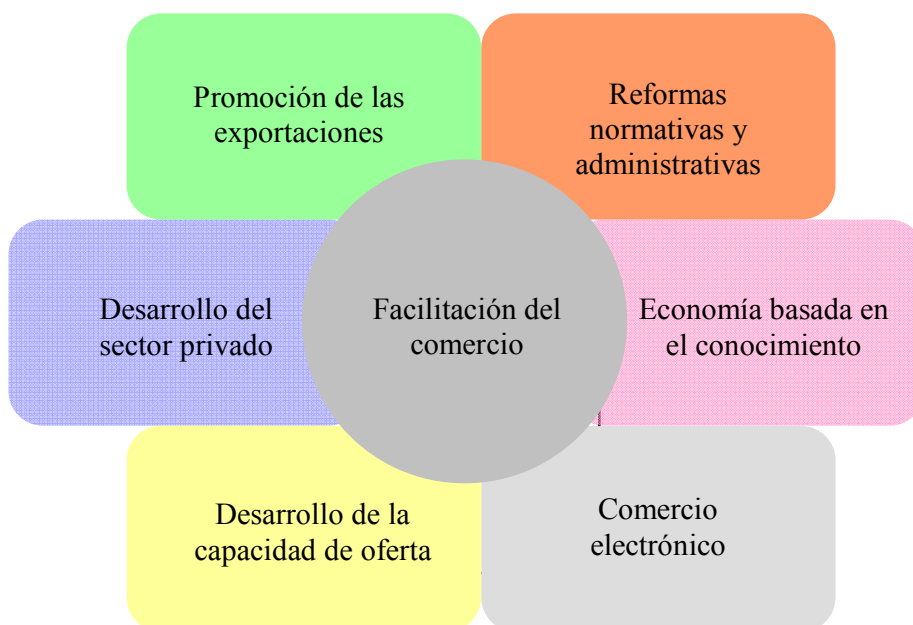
Promoción de las exportaciones

Reformas normativas y administrativas

Desarrollo del sector privado

Facilitación del comercio

Economía basada en el conocimiento

Desarrollo de la capacidad de oferta

Comercio electrónico